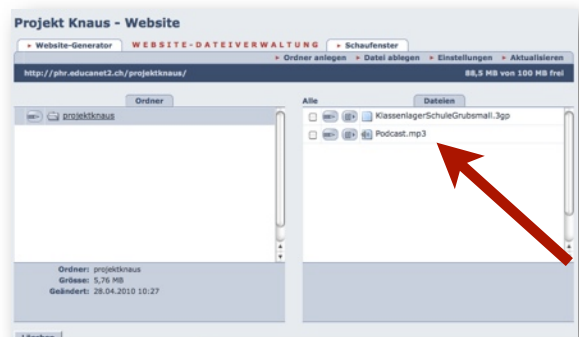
Projekt Knaus - Website

Website-Generator | WEBSITE-DATEIVERWALTUNG | Schaufenster

Ordner anlegen | Datei ablegen | Einstellungen | Aktualisieren

http://phr.educanet2.ch/projektknaus/

88,5 MB von 100 MB frei

Ordner

projektknaus

Alle

Dateien

KlassenlagerSchuleGrubsmall.3gp

Podcast.mp3

Ordner: projektknaus
Grösse: 5,76 MB
Geändert: 28.04.2010 10:27

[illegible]